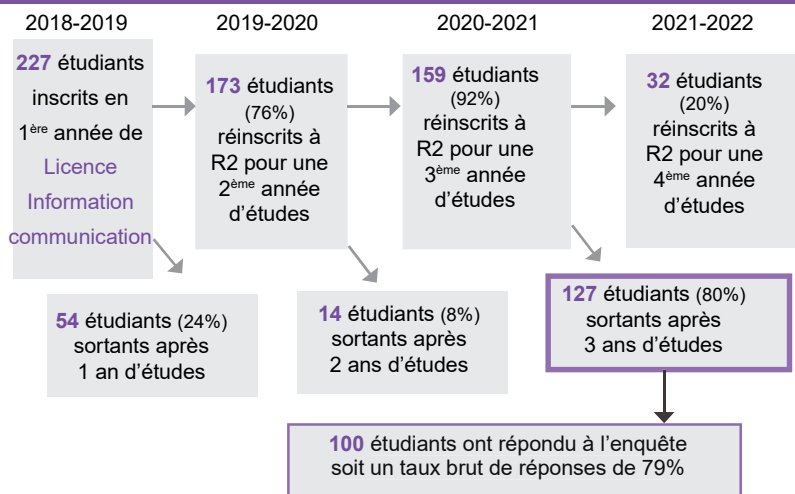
2018-2019

227 étudiants inscrits en $1^{ère}$ année de Licence Information communication

2019-2020

173 étudiants (76%) réinscrits à R2 pour une $2^{ème}$ année d'études

2020-2021

159 étudiants (92%) réinscrits à R2 pour une $3^{ème}$ année d'études

2021-2022

32 étudiants (20%) réinscrits à R2 pour une $4^{ème}$ année d'études

54 étudiants (24%) sortants après 1 an d'études

14 étudiants (8%) sortants après 2 ans d'études

127 étudiants (80%) sortants après 3 ans d'études

100 étudiants ont répondu à l'enquête soit un taux brut de réponses de 79%